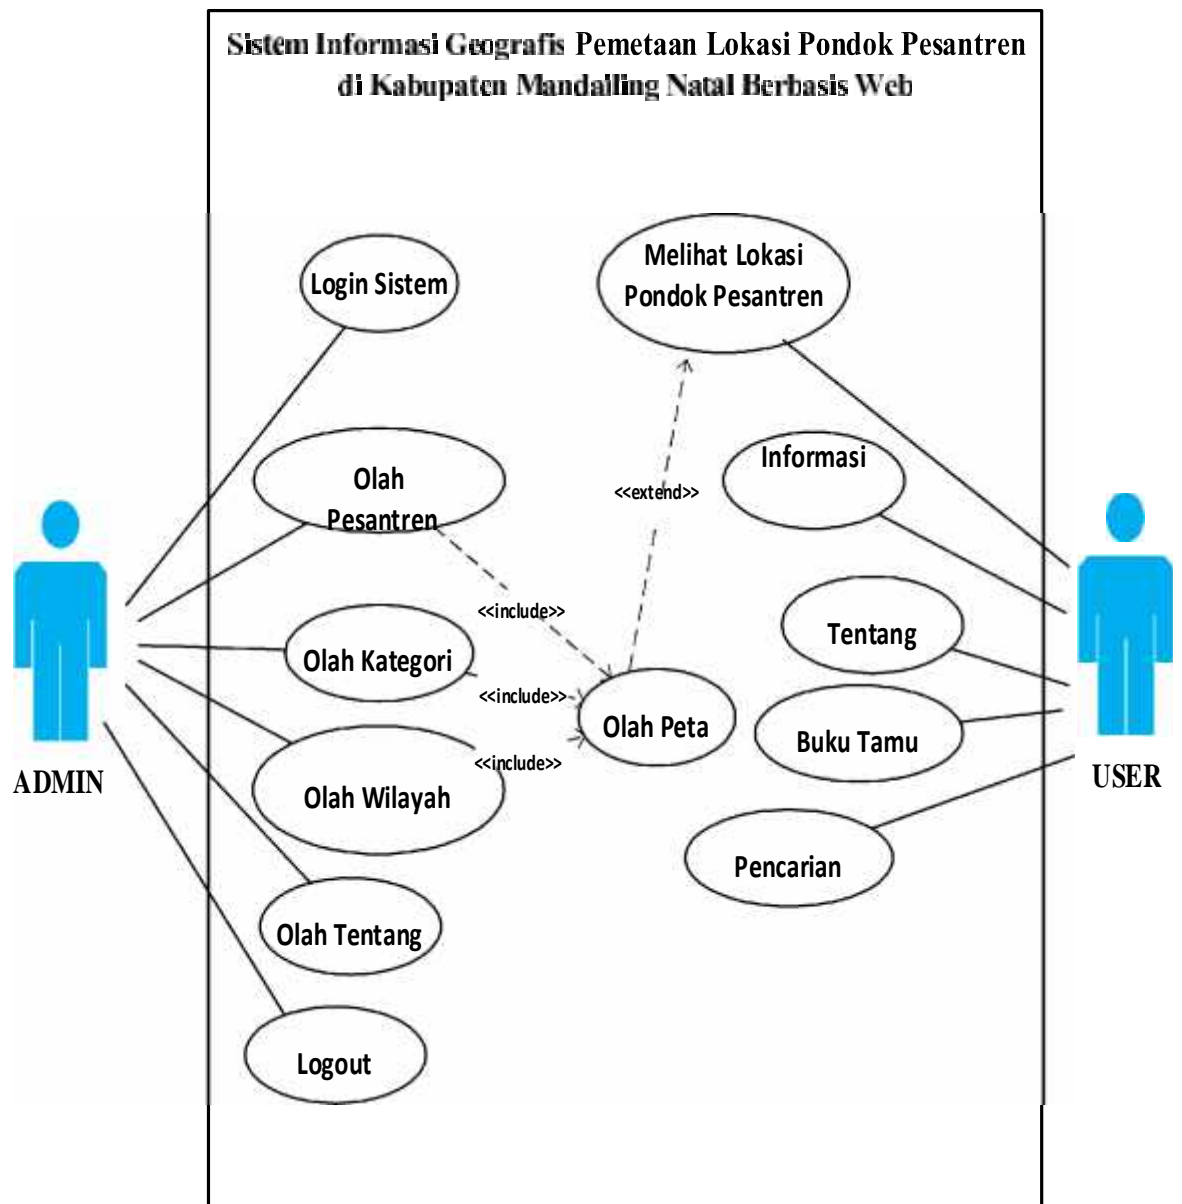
Sistem Informasi Geografis Pemetaan Lokasi Pondok Pesantren di Kabupaten Mandailing Natal Berbasis Web

Login Sistem

Melihat Lokasi Pondok Pesantren

Olah Pesantren

<<extend>>

Informasi

<<include>>

Tentang

Olah Kategori

<<include>>

Olah Peta

Buku Tamu

<<include>>

ADMIN

Olah Wilayah

USER

Pencarian

Olah Tentang

Logout